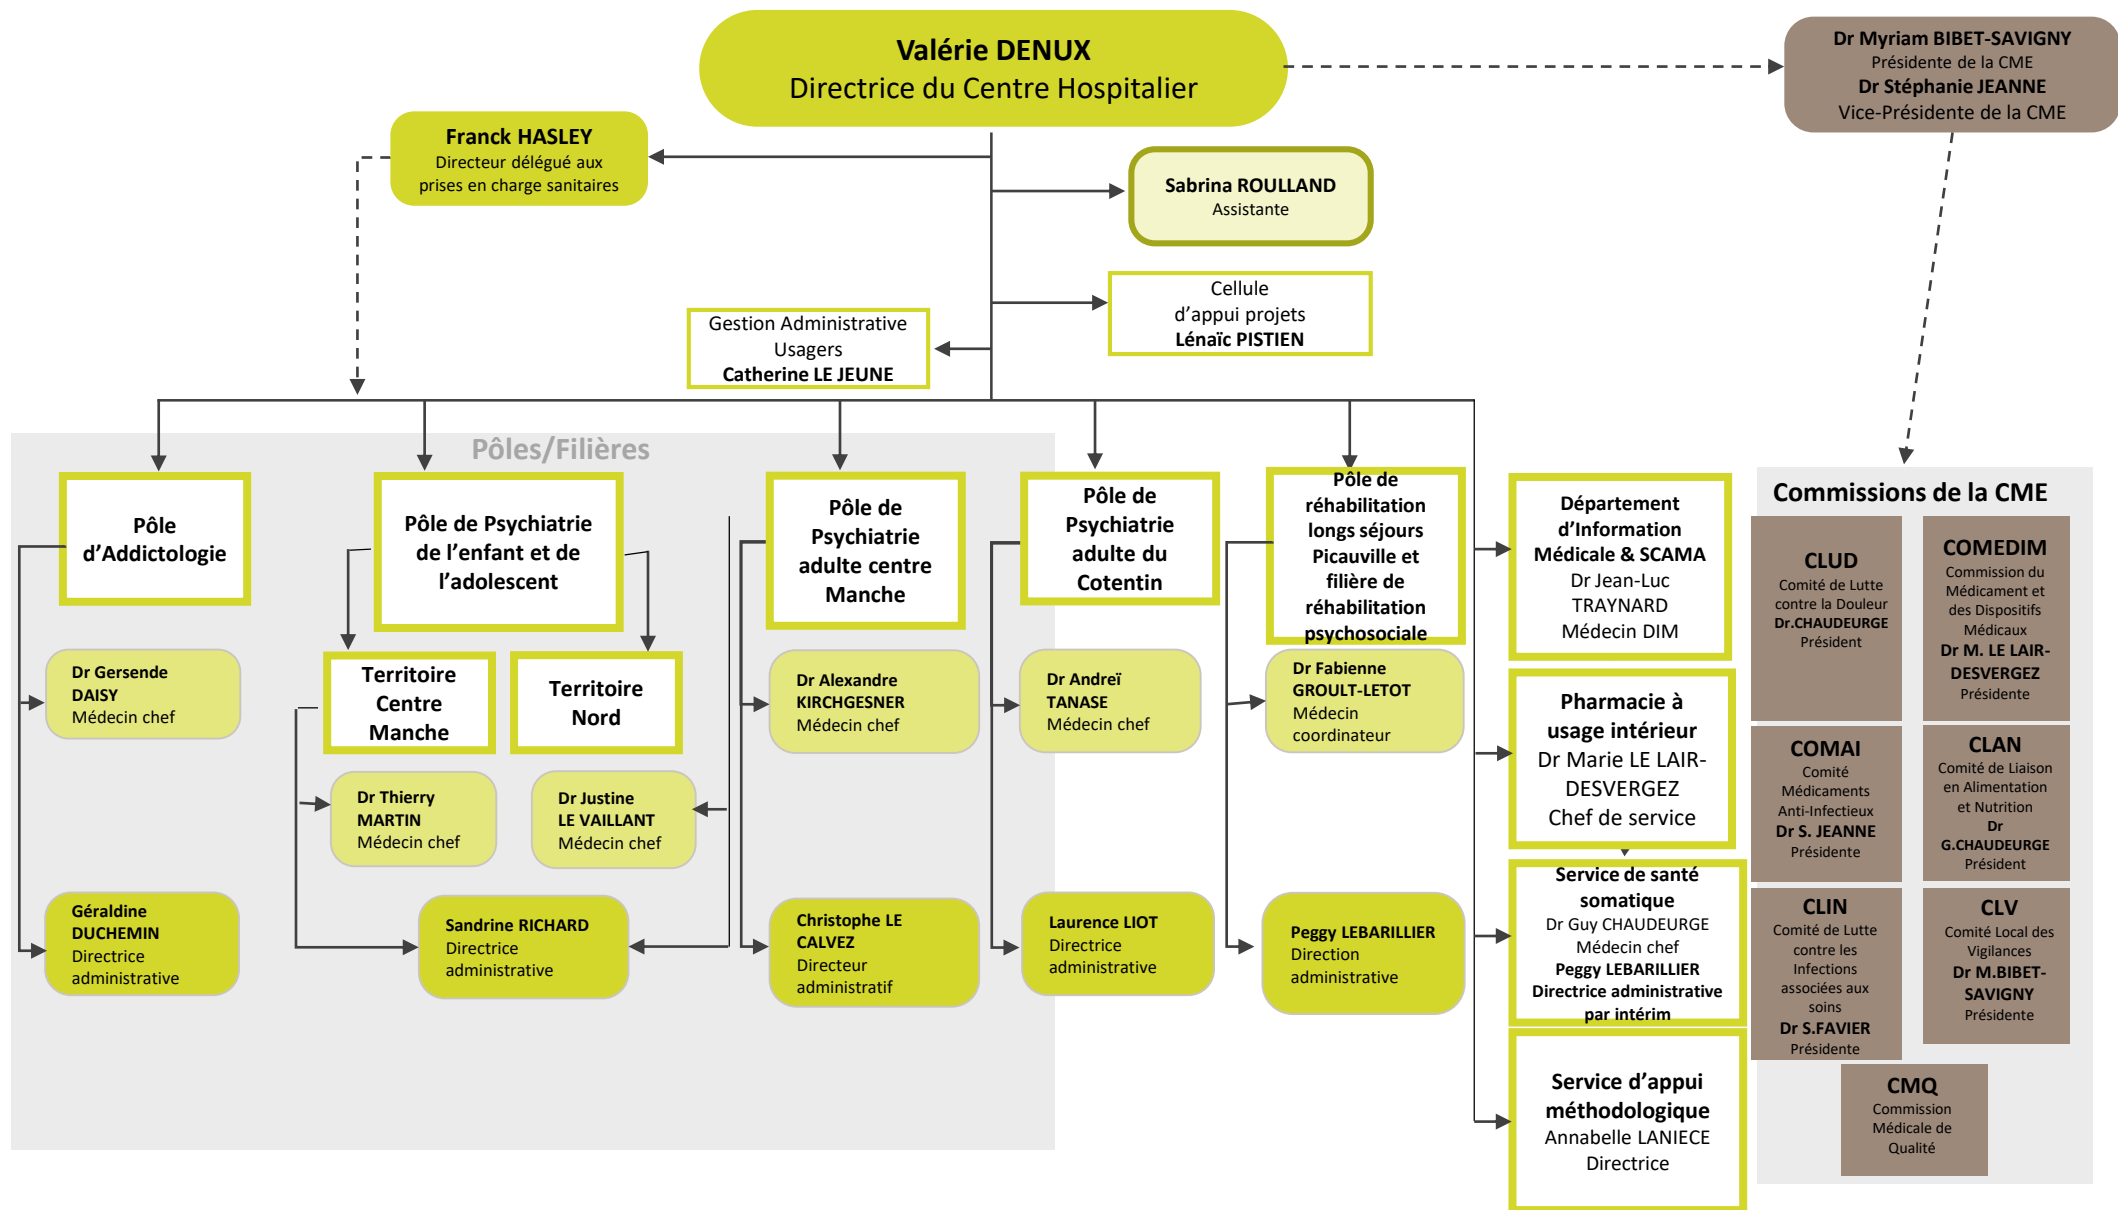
Valérie DENUX
Directrice du Centre Hospitalier

Dr Myriam BIBET-SAVIGNY
Présidente de la CME
Dr Stéphanie JEANNE
Vice-Présidente de la CME

Franck HASLEY
Directeur délégué aux prises en charge sanitaires

Sabrina ROULLAND
Assistante

Cellule d'appui projets
Lénaïc PISTIEN

Gestion Administrative Usagers
Catherine LE JEUNE

Pôles/Filières

Pôle d'Addictologie

Dr Gersende DAISY
Médecin chef

Géraldine DUCHEMIN
Directrice administrative

Pôle de Psychiatrie de l'enfant et de l'adolescent

Territoire Centre Manche

Territoire Nord

Dr Thierry MARTIN
Médecin chef

Dr Justine LE VAILLANT
Médecin chef

Sandrine RICHARD
Directrice administrative

Pôle de Psychiatrie adulte centre Manche

Dr Alexandre KIRCHGESNER
Médecin chef

Christophe LE CALVEZ
Directeur administratif

Pôle de Psychiatrie adulte du Cotentin

Dr Andreï TANASE
Médecin chef

Laurence LIOT
Directrice administrative

Pôle de réhabilitation longs séjours Picauville et filière de réhabilitation psychosociale

Dr Fabienne GROULT-LETOT
Médecin coordinateur

Peggy LEBARILLIER
Direction administrative

Département d'Information Médicale & SCAMA
Dr Jean-Luc TRAYNARD
Médecin DIM

Pharmacie à usage intérieur
Dr Marie LE LAIR-DESVERGEZ
Chef de service

Service de santé somatique
Dr Guy CHAUDEURGE
Médecin chef
Peggy LEBARILLIER
Directrice administrative par intérim

Service d'appui méthodologique
Annabelle LANIECE
Directrice

Commissions de la CME

CLUD
Comité de Lutte contre la Douleur
Dr.CHAUDEURGE
Président

COMEDIM
Commission du Médicament et des Dispositifs Médicaux
Dr M. LE LAIR-DESVERGEZ
Présidente

COMAI
Comité Médicaments Anti-Infectieux
Dr S. JEANNE
Présidente

CLAN
Comité de Liaison en Alimentation et Nutrition
Dr G.CHAUDEURGE
Président

CLIN
Comité de Lutte contre les Infections associées aux soins
Dr S.FAVIER
Présidente

CLV
Comité Local des Vigilances
Dr M.BIBET-SAVIGNY
Présidente

CMQ
Commission Médicale de Qualité